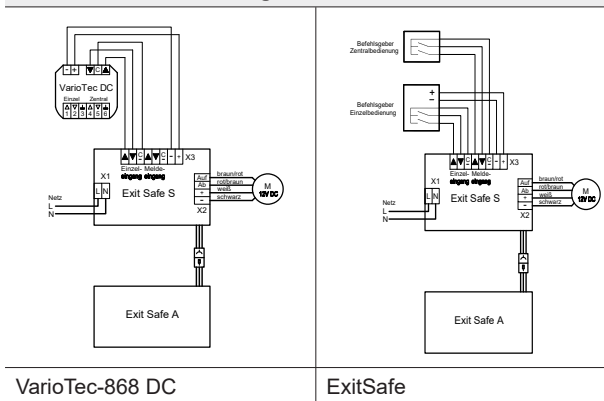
| | |
|---|---|
| - + ▼C▲ VarioTec DC Einzel Zentral ▲▼ 1 2 3 4 5 6 ▲▼C▲▼C - + X3 Einzel- Melde- eingang eingang X1 L N Netz L N Exit Safe S Auf Ab + - braun/rot rot/braun weiß schwarz M 12V DC X2 Exit Safe A | Befehlsgeber Zentralbedienung + - Befehlsgeber Einzelbedienung ▲▼C▲▼C - + X3 Einzel- Melde- eingang eingang X1 L N Netz L N Exit Safe S Auf Ab + - braun/rot rot/braun weiß schwarz M 12V DC X2 Exit Safe A |
| VarioTec-868 DC | ExitSafe |